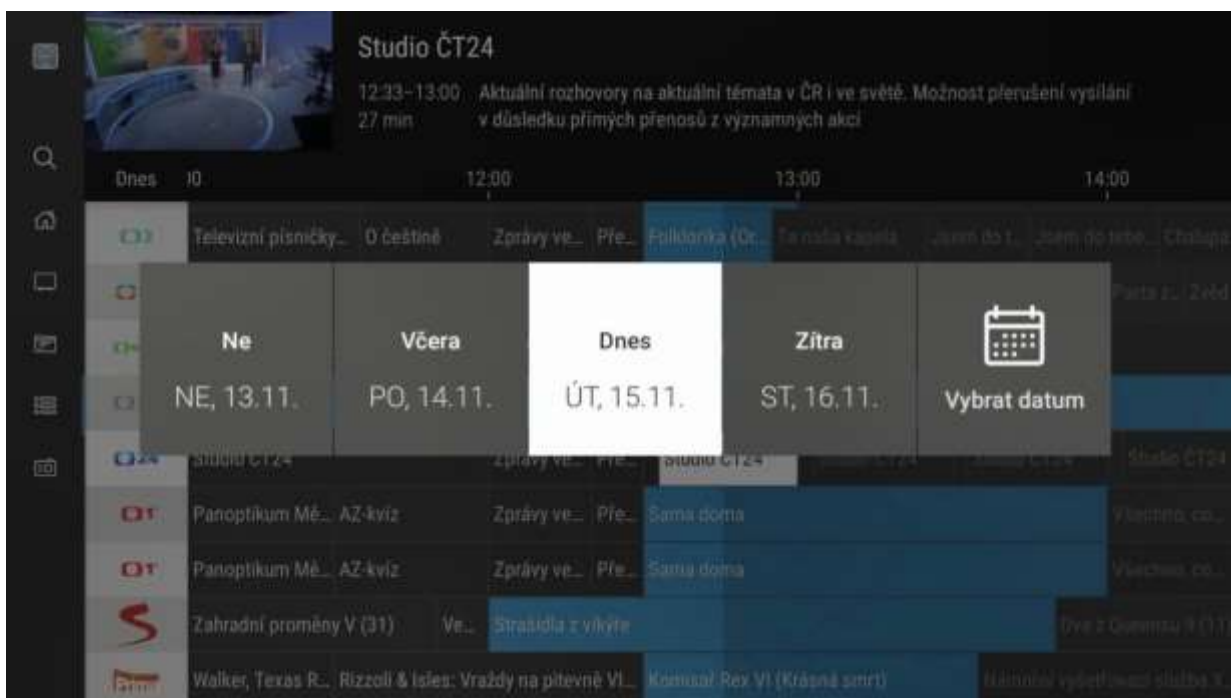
Studio ČT24

12:33–13:00 Aktuální rozhovory na aktuální témata v ČR i ve světě. Možnost přerušení vysílání
27 min v důsledku přímých přenosů z významných akcí

Dnes 10 12:00 13:00 14:00

Televizní písničky... O češtině Zprávy ve... Pře... Folklorika (Cr... Ta naše kapela Jsem do t... Jsem do tebe... Chalupa

Parta z... Zvěd

Ne
NE, 13.11.

Včera
PO, 14.11.

Dnes
ÚT, 15.11.

Zítra
ST, 16.11.

Vybrat datum

Studio ČT24 Zprávy ve... Pře... Studio ČT24 Studio ČT24 Studio ČT24 Studio ČT24

Panoptikum Mě... AZ-kvíz Zprávy ve... Pře... Sama doma Všechno, co...

Panoptikum Mě... AZ-kvíz Zprávy ve... Pře... Sama doma Všechno, co...

Zahradní proměny V (31) Ve... Strašidla z vikýře Dva z Queensu II (11)

Walker, Texas R... Rizzoli & Isles: Vraždy na pitevně VI... Komisař Rex VI (Krásná smrt) Námořní vyšetřovací služba